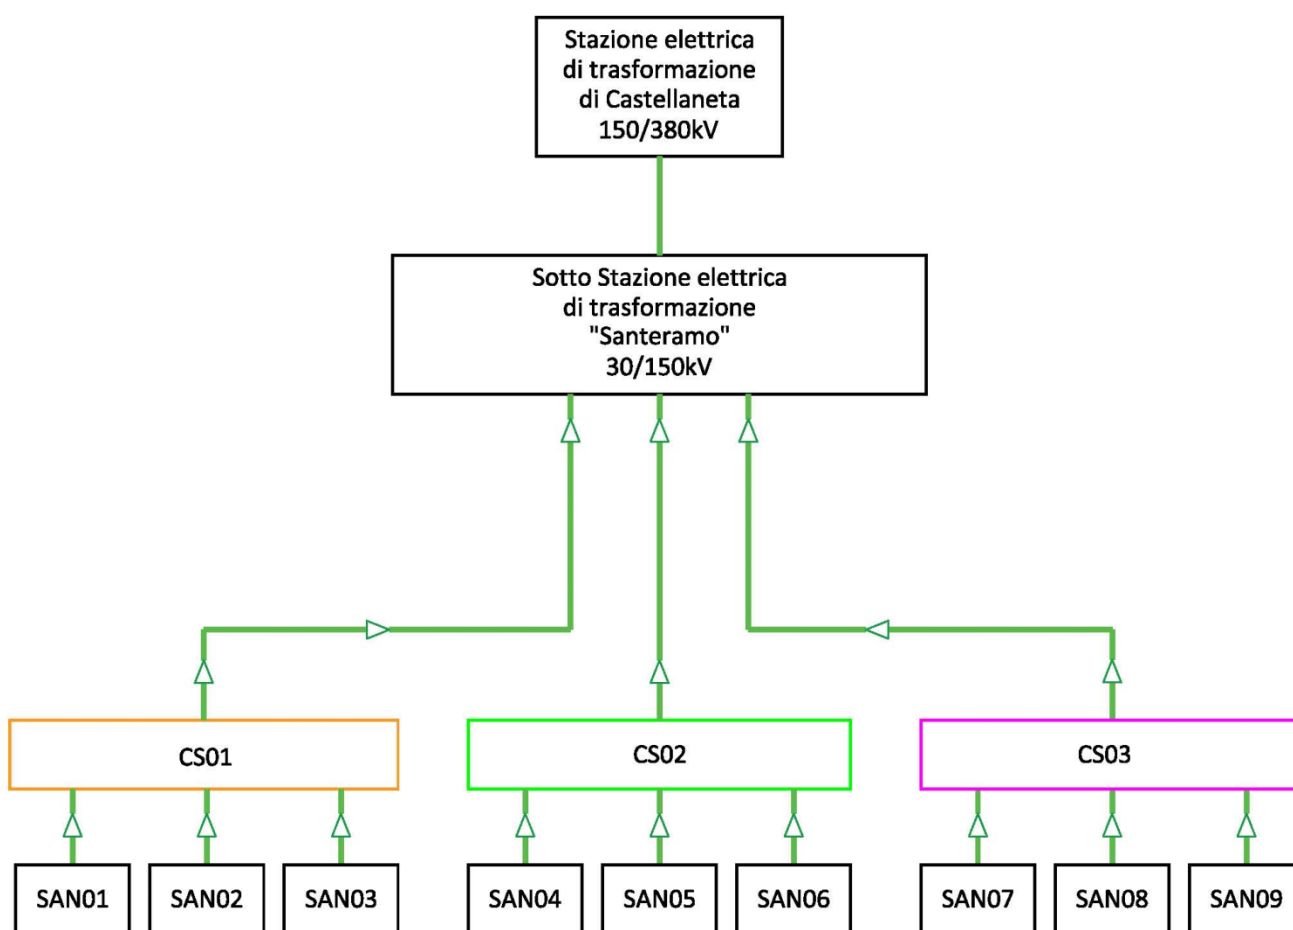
Stazione elettrica
di trasformazione
di Castellaneta
150/380kV

Sotto Stazione elettrica
di trasformazione
"Santeramo"
30/150kV

CS01

CS02

CS03

SAN01

SAN02

SAN03

SAN04

SAN05

SAN06

SAN07

SAN08

SAN09